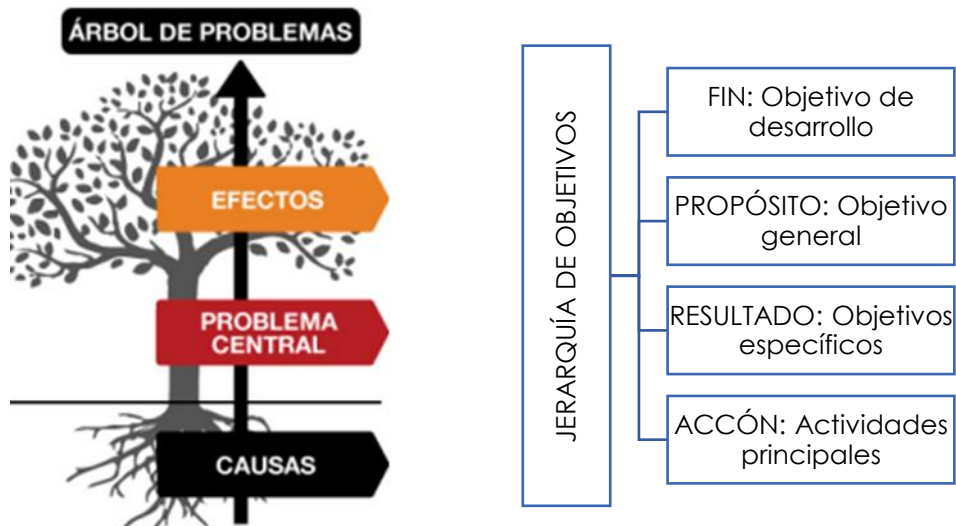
ÁRBOL DE PROBLEMAS

EFECTOS

PROBLEMA CENTRAL

CAUSAS

JERARQUÍA DE OBJETIVOS

FIN: Objetivo de desarrollo

PROPÓSITO: Objetivo general

RESULTADO: Objetivos específicos

ACCÓN: Actividades principales